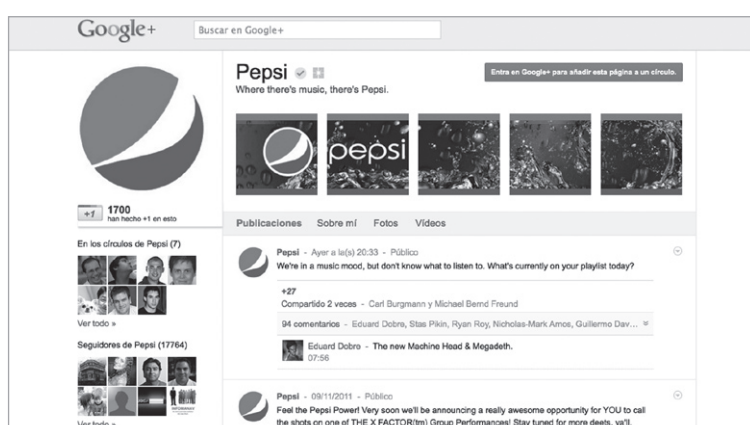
Google+

Buscar en Google+

Pepsi

Where there's music, there's Pepsi.

Entra en Google+ para añadir esta página a un círculo.

pepsi

+1 1700 han hecho +1 en esto

En los círculos de Pepsi (7)

Ver todo »

Seguidores de Pepsi (17764)

Ver todo »

Publicaciones Sobre mí Fotos Vídeos

Pepsi - Ayer a la(s) 20:33 - Público

We're in a music mood, but don't know what to listen to. What's currently on your playlist today?

+27

Compartido 2 veces - Carl Burgmann y Michael Bernd Freund

94 comentarios - Eduard Dobre, Stas Pikin, Ryan Roy, Nicholas-Mark Amos, Guillermo Dav...

Eduard Dobre - The new Machine Head & Megadeth.

07:56

Pepsi - 09/11/2011 - Público

Feel the Pepsi Power! Very soon we'll be announcing a really awesome opportunity for YOU to call the shots on one of THE X FACTOR(tm) Group Performances! Stay tuned for more deets, ya'll.